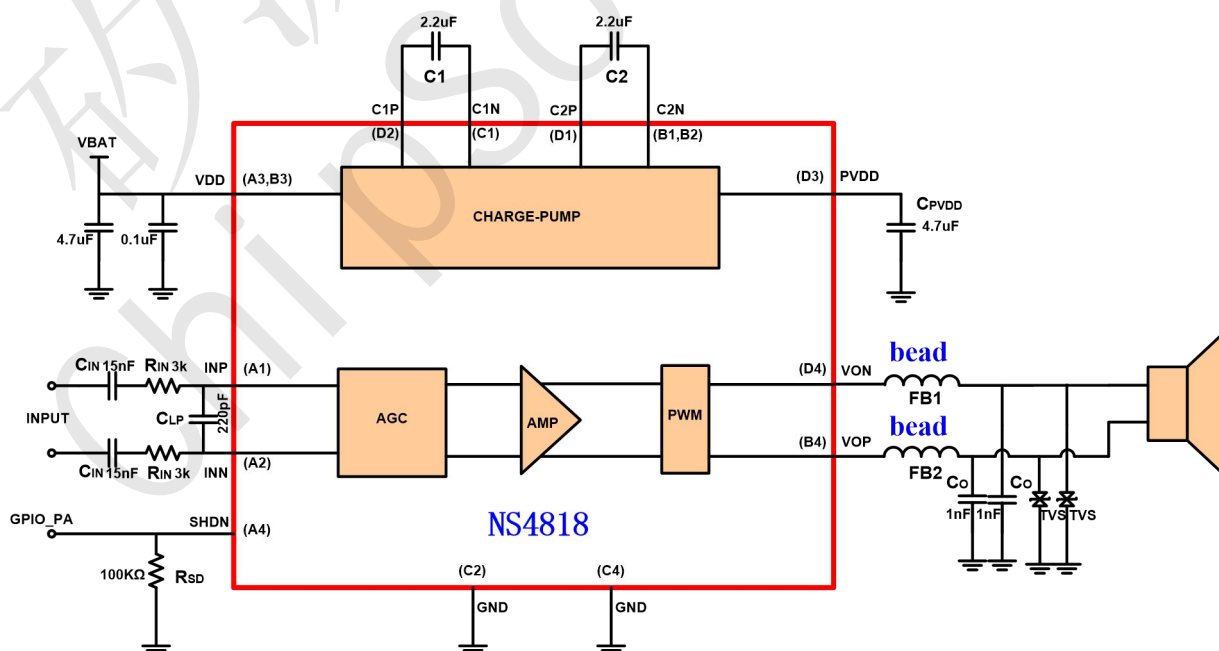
2.2uF
C1
2.2uF
C2
C1P
(D2)
C1N
(C1)
C2P
(D1)
C2N
(B1,B2)
VBAT
VDD
(A3,B3)
CHARGE-PUMP
(D3)
PVDD
CPVDD
4.7uF
4.7uF
0.1uF
CIN 15nF
RIN 3k
INP
(A1)
INPUT
CLP
220pF
AGC
AMP
PWM
(D4)
VON
bead
FB1
CIN 15nF
RIN 3k
INN
(A2)
(B4)
VOP
bead
FB2
CO
CO
1nF
1nF
TVS
TVS
GPIO_PA
SHDN
(A4)
NS4818
100KΩ
RSD
(C2)
GND
(C4)
GND